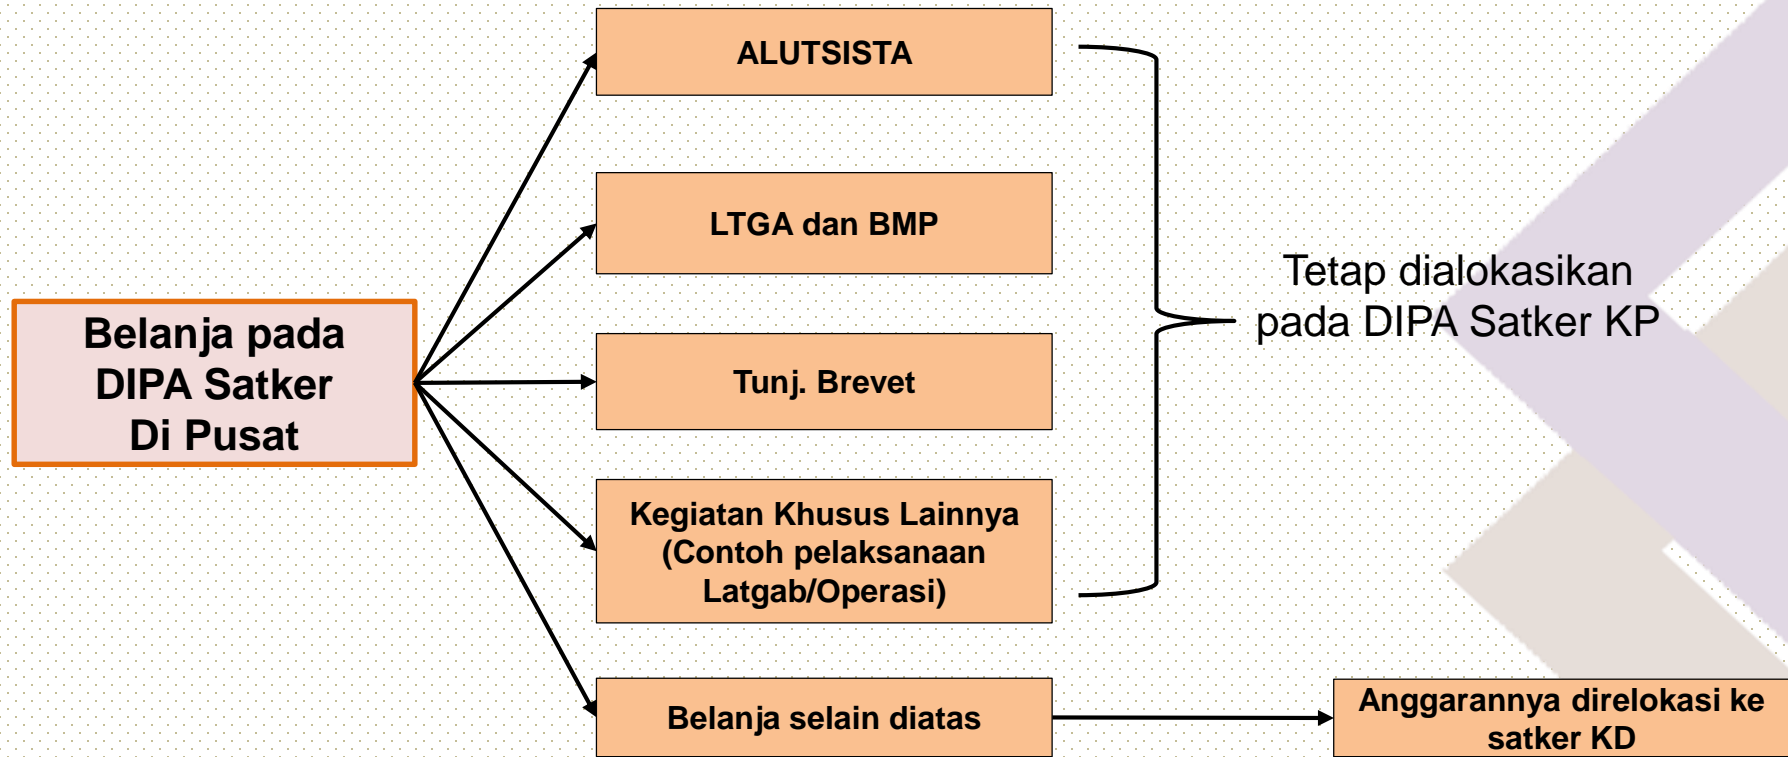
Belanja pada DIPA Satker Di Pusat

ALUTSISTA

LTGA dan BMP

Tunj. Brevet

Kegiatan Khusus Lainnya (Contoh pelaksanaan Latgab/Operasi)

Belanja selain diatas

Tetap dialokasikan pada DIPA Satker KP

Anggarannya direlokasi ke satker KD